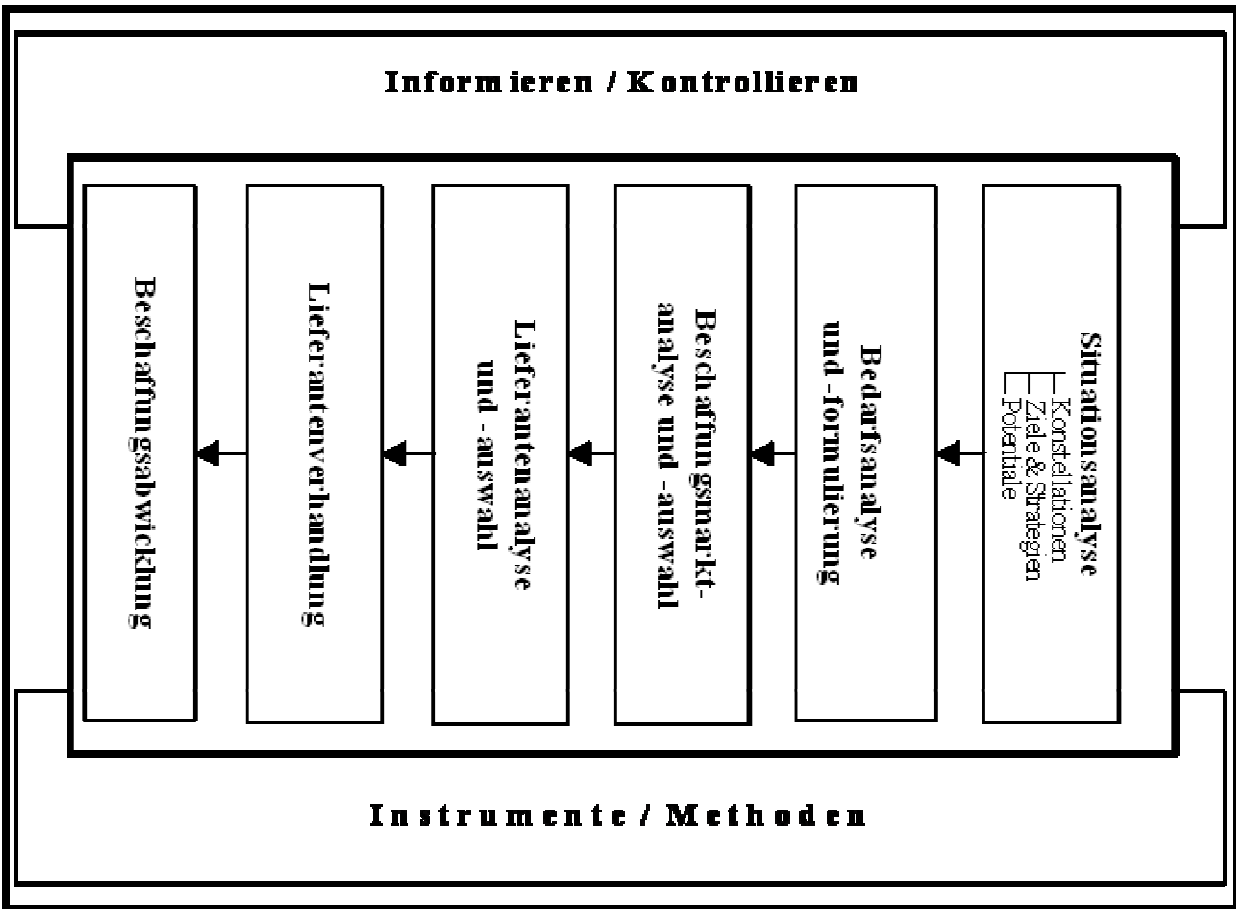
Informieren / Kontrollieren

Situationsanalyse
Konstellationen
Ziele & Strategien
Potentiale

Bedarfsanalyse und -formulierung

Beschaffungsmarktanalyse und -auswahl

Lieferantenanalyse und -auswahl

Lieferantenverhandlung

Beschaffungsabwicklung

Instrumente / Methoden